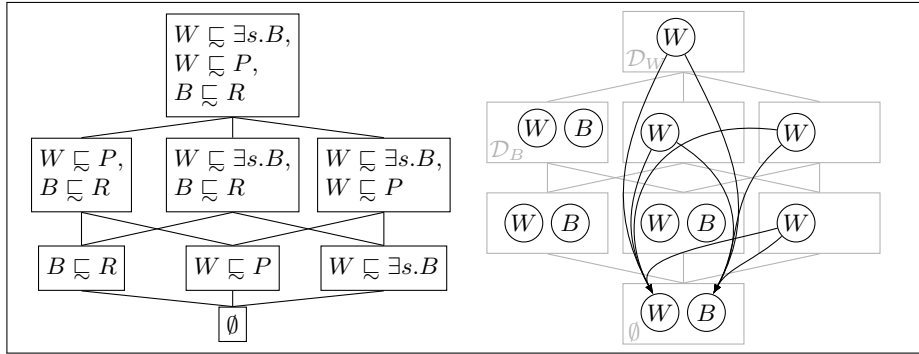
$W \sqsubsetsim \exists s.B$,
$W \sqsubsetsim P$,
$B \sqsubsetsim R$

$W \sqsubsetsim P$,
$B \sqsubsetsim R$

$W \sqsubsetsim \exists s.B$,
$B \sqsubsetsim R$

$W \sqsubsetsim \exists s.B$,
$W \sqsubsetsim P$

$B \sqsubsetsim R$

$W \sqsubsetsim P$

$W \sqsubsetsim \exists s.B$

$\emptyset$

$W$
$\mathcal{D}_W$

$W$ $B$
$\mathcal{D}_B$

$W$

$W$

$W$ $B$

$W$ $B$

$W$

$W$ $B$
$\emptyset$